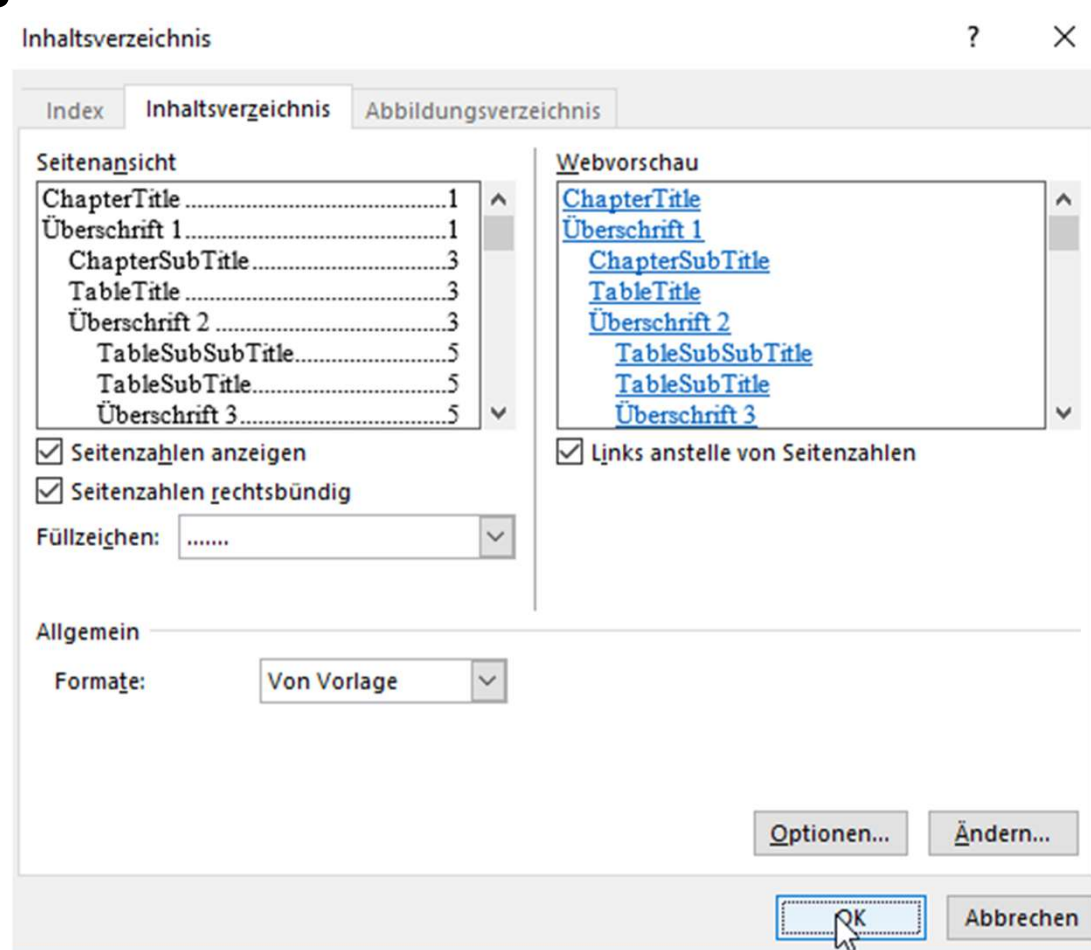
Inhaltsverzeichnis ? ×

Index | Inhaltsverzeichnis | Abbildungsverzeichnis

Seitenansicht

ChapterTitle ....................................1
Überschrift 1 ....................................1
ChapterSubTitle ..............................3
TableTitle .......................................3
Überschrift 2 ...................................3
TableSubSubTitle ...........................5
TableSubTitle ..................................5
Überschrift 3 ...................................5

Seitenzahlen anzeigen
Seitenzahlen rechtsbündig

Füllzeichen: .......

Webvorschau

ChapterTitle
Überschrift 1
ChapterSubTitle
TableTitle
Überschrift 2
TableSubSubTitle
TableSubTitle
Überschrift 3

Links anstelle von Seitenzahlen

Allgemein

Formate: Von Vorlage

Optionen... Ändern...

OK Abbrechen